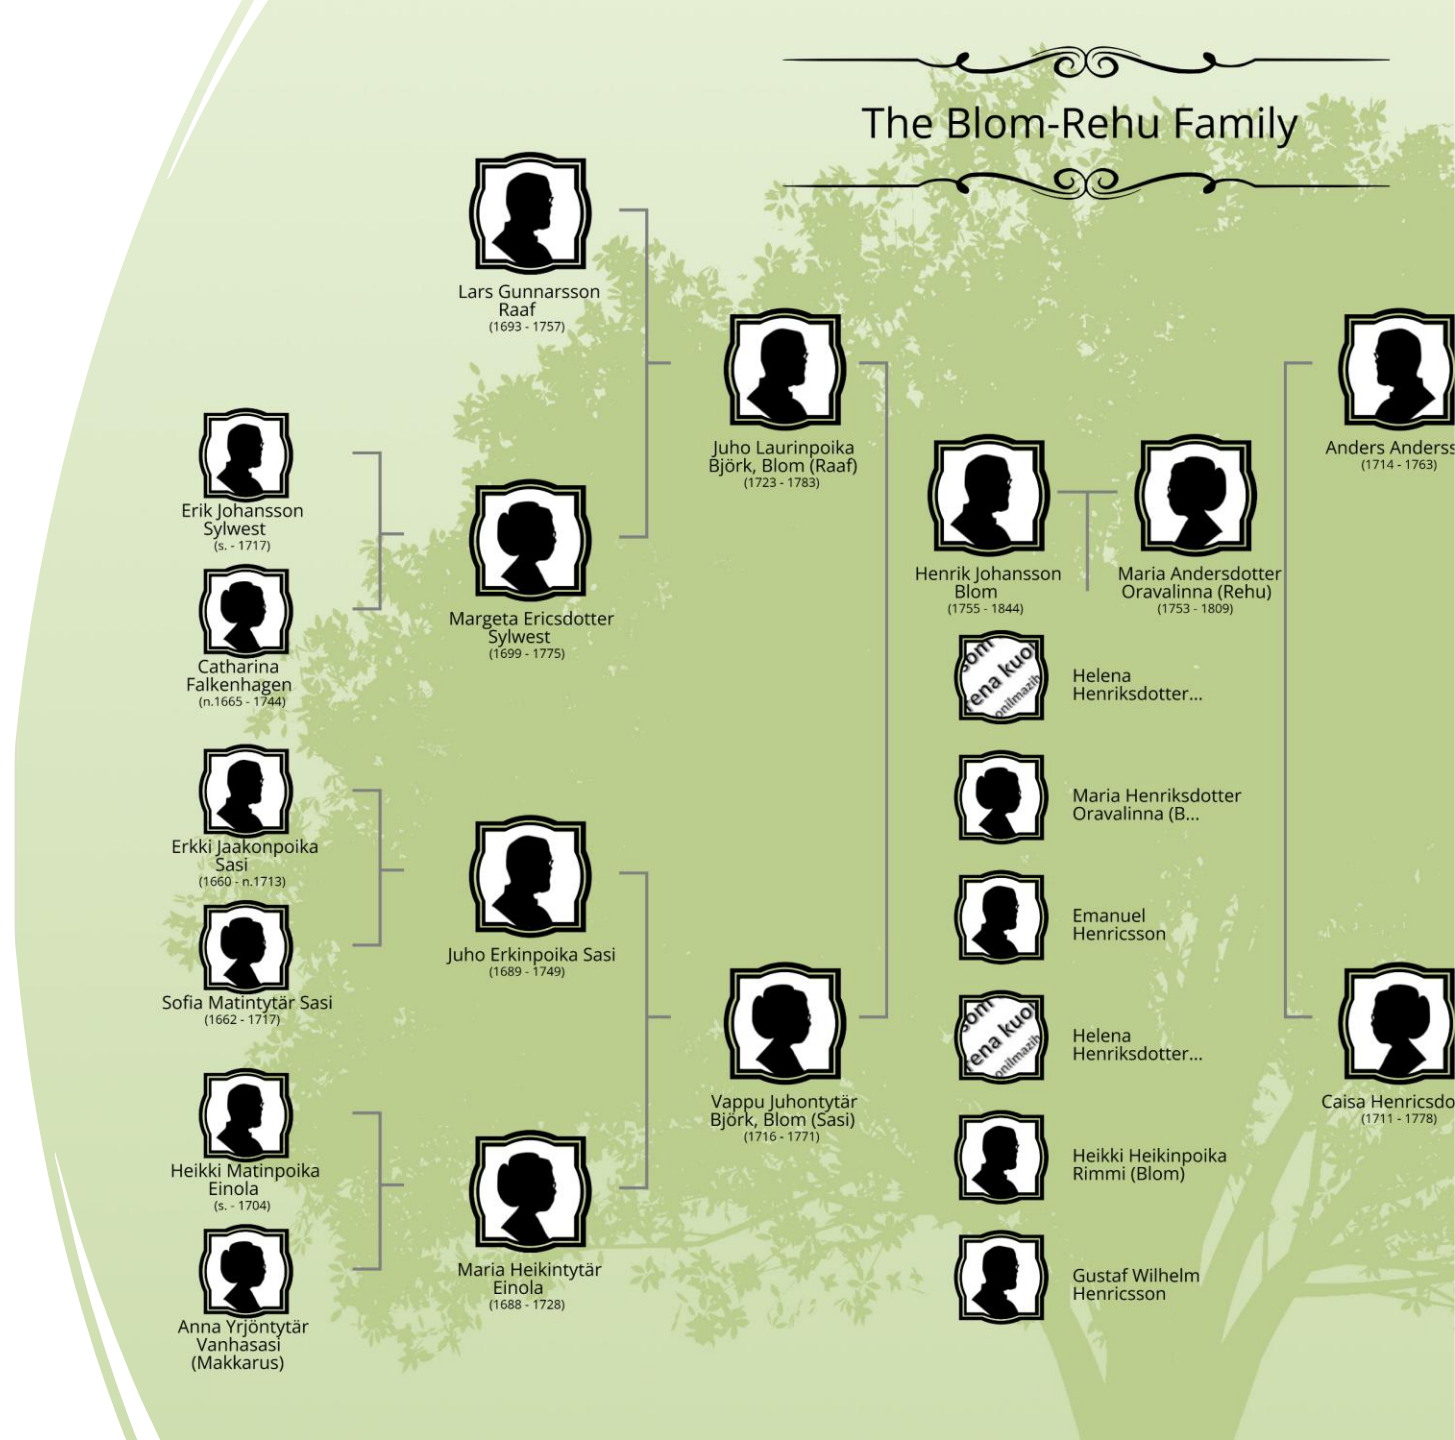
The Blom-Rehu Family

Lars Gunnarsson Raaf
(1693 - 1757)

Juho Laurinpoika Björk, Blom (Raaf)
(1723 - 1783)

Anders Anderss
(1714 - 1763)

Erik Johansson Sylwest
(s. - 1717)

Margeta Ericsdotter Sylwest
(1699 - 1775)

Henrik Johansson Blom
(1755 - 1844)

Maria Andersdotter Oravalinna (Rehu)
(1753 - 1809)

Catharina Falkenhagen
(n.1665 - 1744)

om ena kuo onilmazib

Helena Henriksdotter...

Maria Henriksdotter Oravalinna (B...

Erkki Jaakonpoika Sasi
(1660 - n.1713)

Juho Erkinpoika Sasi
(1689 - 1749)

Emanuel Henricsson

Sofia Matintytär Sasi
(1662 - 1717)

om ena kuo onilmazib

Helena Henriksdotter...

Vappu Juhontytär Björk, Blom (Sasi)
(1716 - 1771)

Caisa Henricsdo
(1711 - 1778)

Heikki Matinpoika Einola
(s. - 1704)

Heikki Heikinpoika Rimmi (Blom)

Maria Heikintytär Einola
(1688 - 1728)

Anna Yrjöntytär Vanhasasi (Makkarus)

Gustaf Wilhelm Henricsson